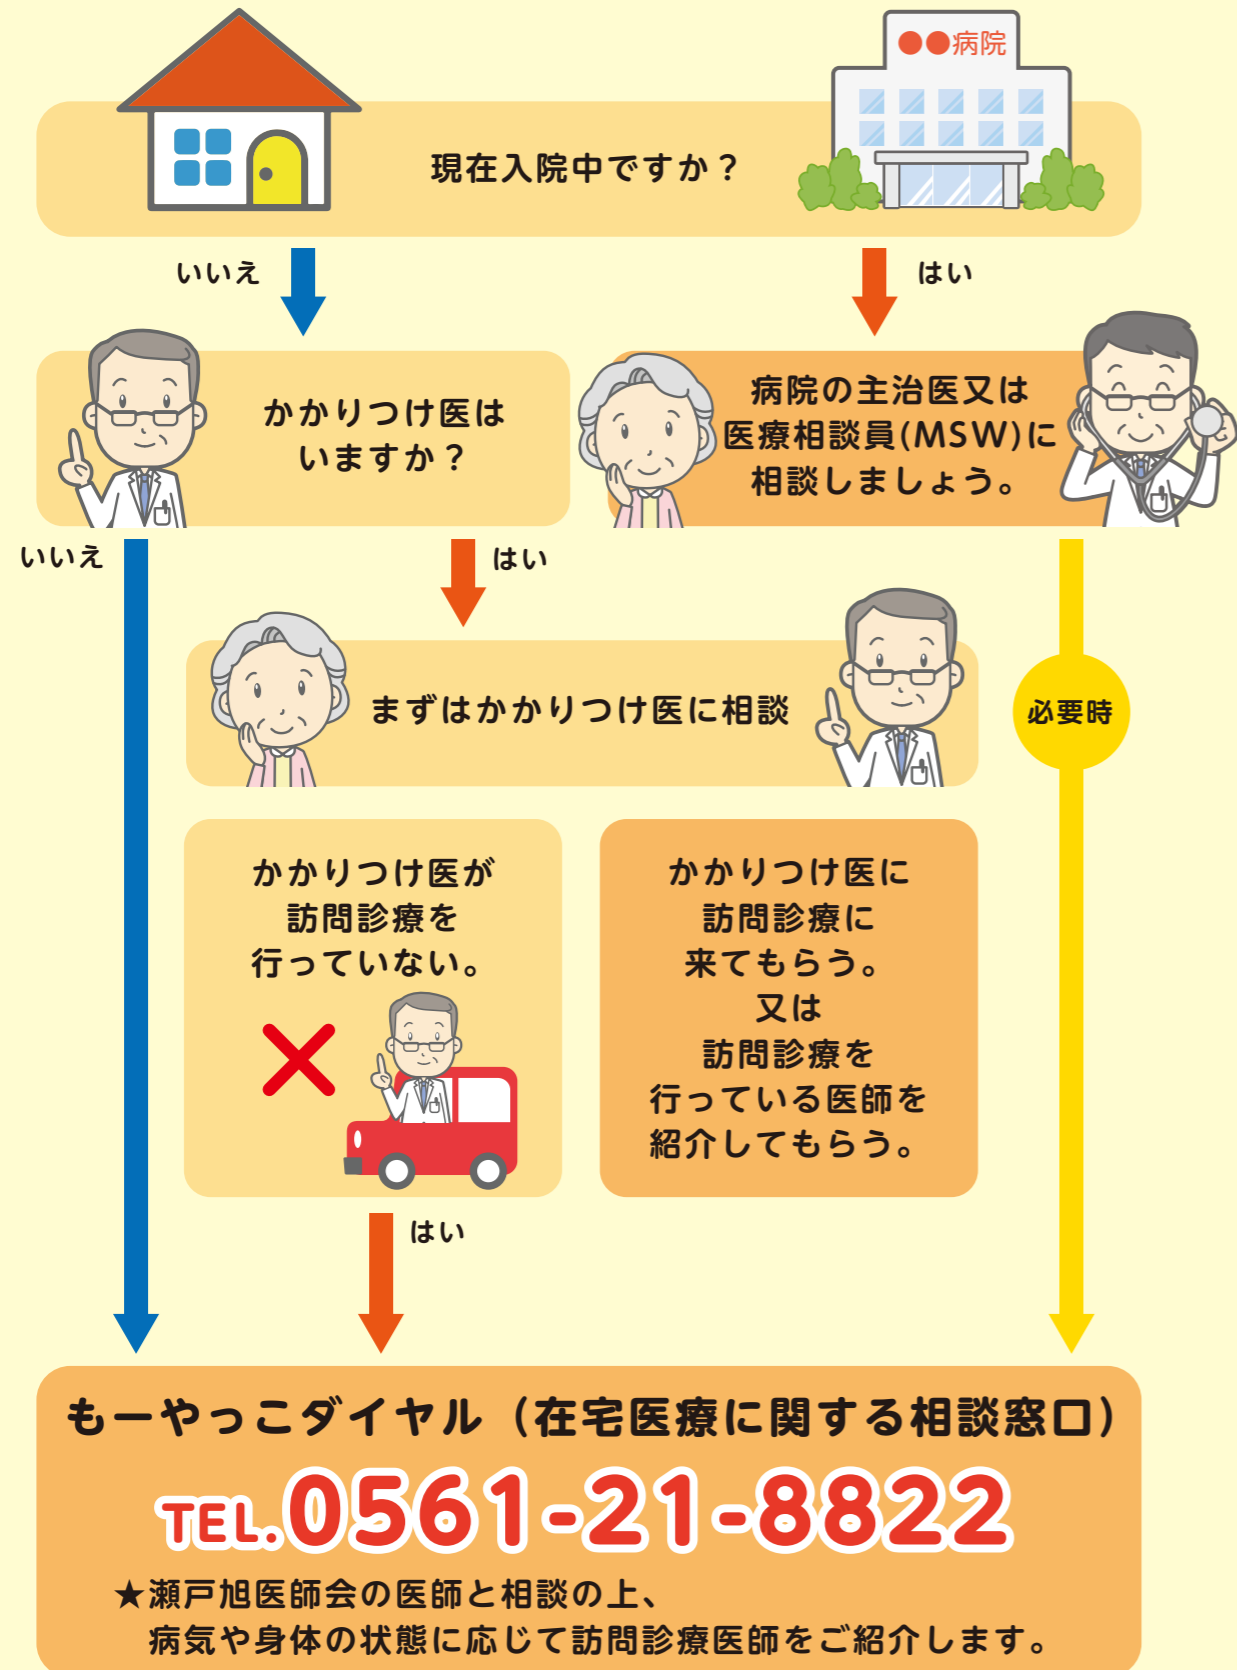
●●病院

現在入院中ですか？

いいえ

はい

かかりつけ医はいますか？

病院の主治医又は医療相談員(MSW)に相談しましょう。

いいえ

はい

まずはかかりつけ医に相談

必要時

かかりつけ医が訪問診療を行っていない。

かかりつけ医に訪問診療に来てもらう。
又は
訪問診療を行っている医師を紹介してもらう。

はい

もーやっこダイヤル（在宅医療に関する相談窓口）

TEL.0561-21-8822

★瀬戸旭医師会の医師と相談の上、病気や身体の状態に応じて訪問診療医師をご紹介します。